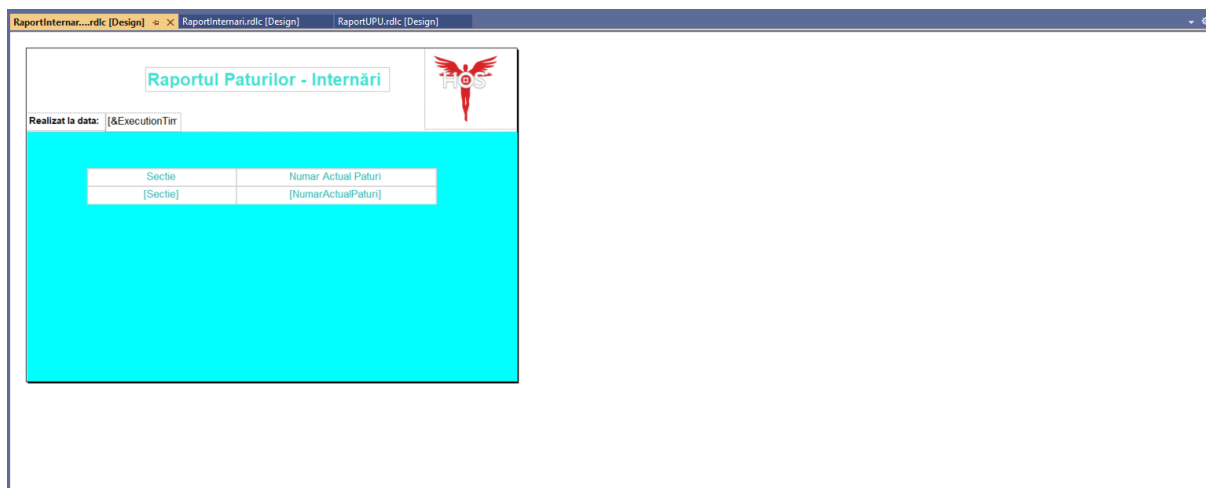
RaportInternar....rdlc [Design] ⊹ × RaportInternari.rdlc [Design] RaportUPU.rdlc [Design]

Raportul Paturilor - Internări

HOS

Realizat la data: [&ExecutionTim

| Sectie | Numar Actual Paturi |
|---|---|
| [Sectie] | [NumarActualPaturi] |